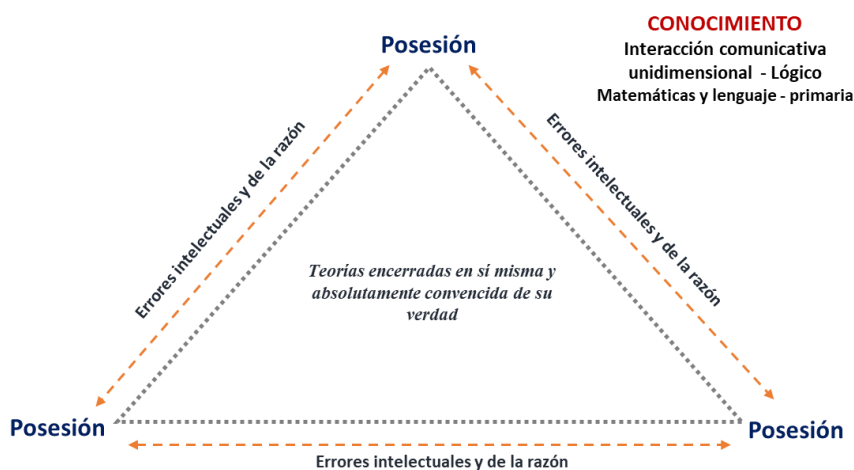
CONOCIMIENTO
Interacción comunicativa unidimensional - Lógico
Matemáticas y lenguaje - primaria

Posesión

Errores intelectuales y de la razón

Errores intelectuales y de la razón

Teorías encerradas en sí misma y absolutamente convencida de su verdad

Posesión

Posesión

Errores intelectuales y de la razón